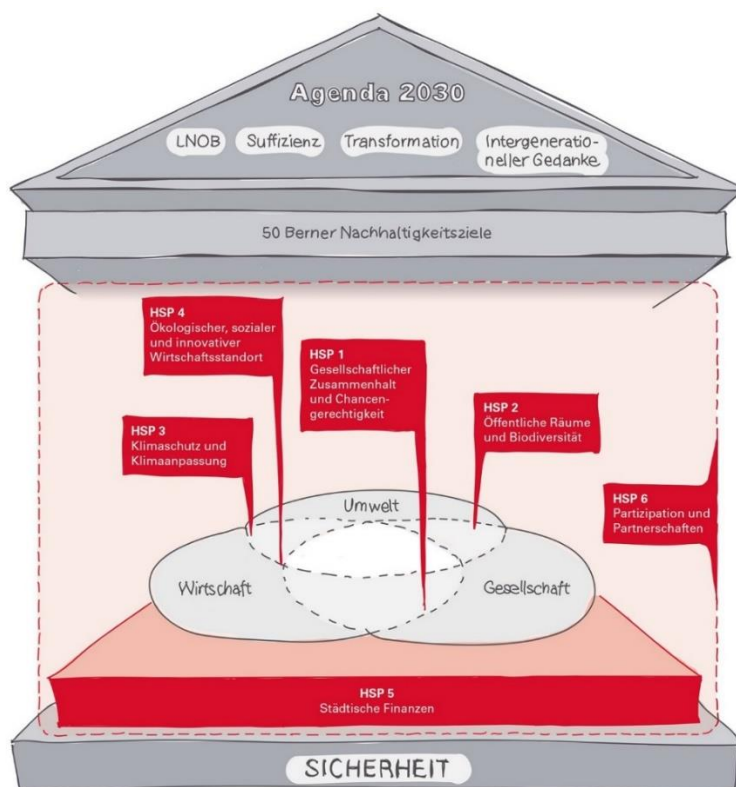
Agenda 2030

LNOB

Suffizienz

Transformation

Intergenerationeller Gedanke

50 Berner Nachhaltigkeitsziele

HSP 4
Ökologischer, sozialer und innovativer Wirtschaftsstandort

HSP 1
Gesellschaftlicher Zusammenhalt und Chancengerechtigkeit

HSP 2
Öffentliche Räume und Biodiversität

HSP 3
Klimaschutz und Klimaanpassung

HSP 6
Partizipation und Partnerschaften

Umwelt

Wirtschaft

Gesellschaft

HSP 5
Städtische Finanzen

SICHERHEIT